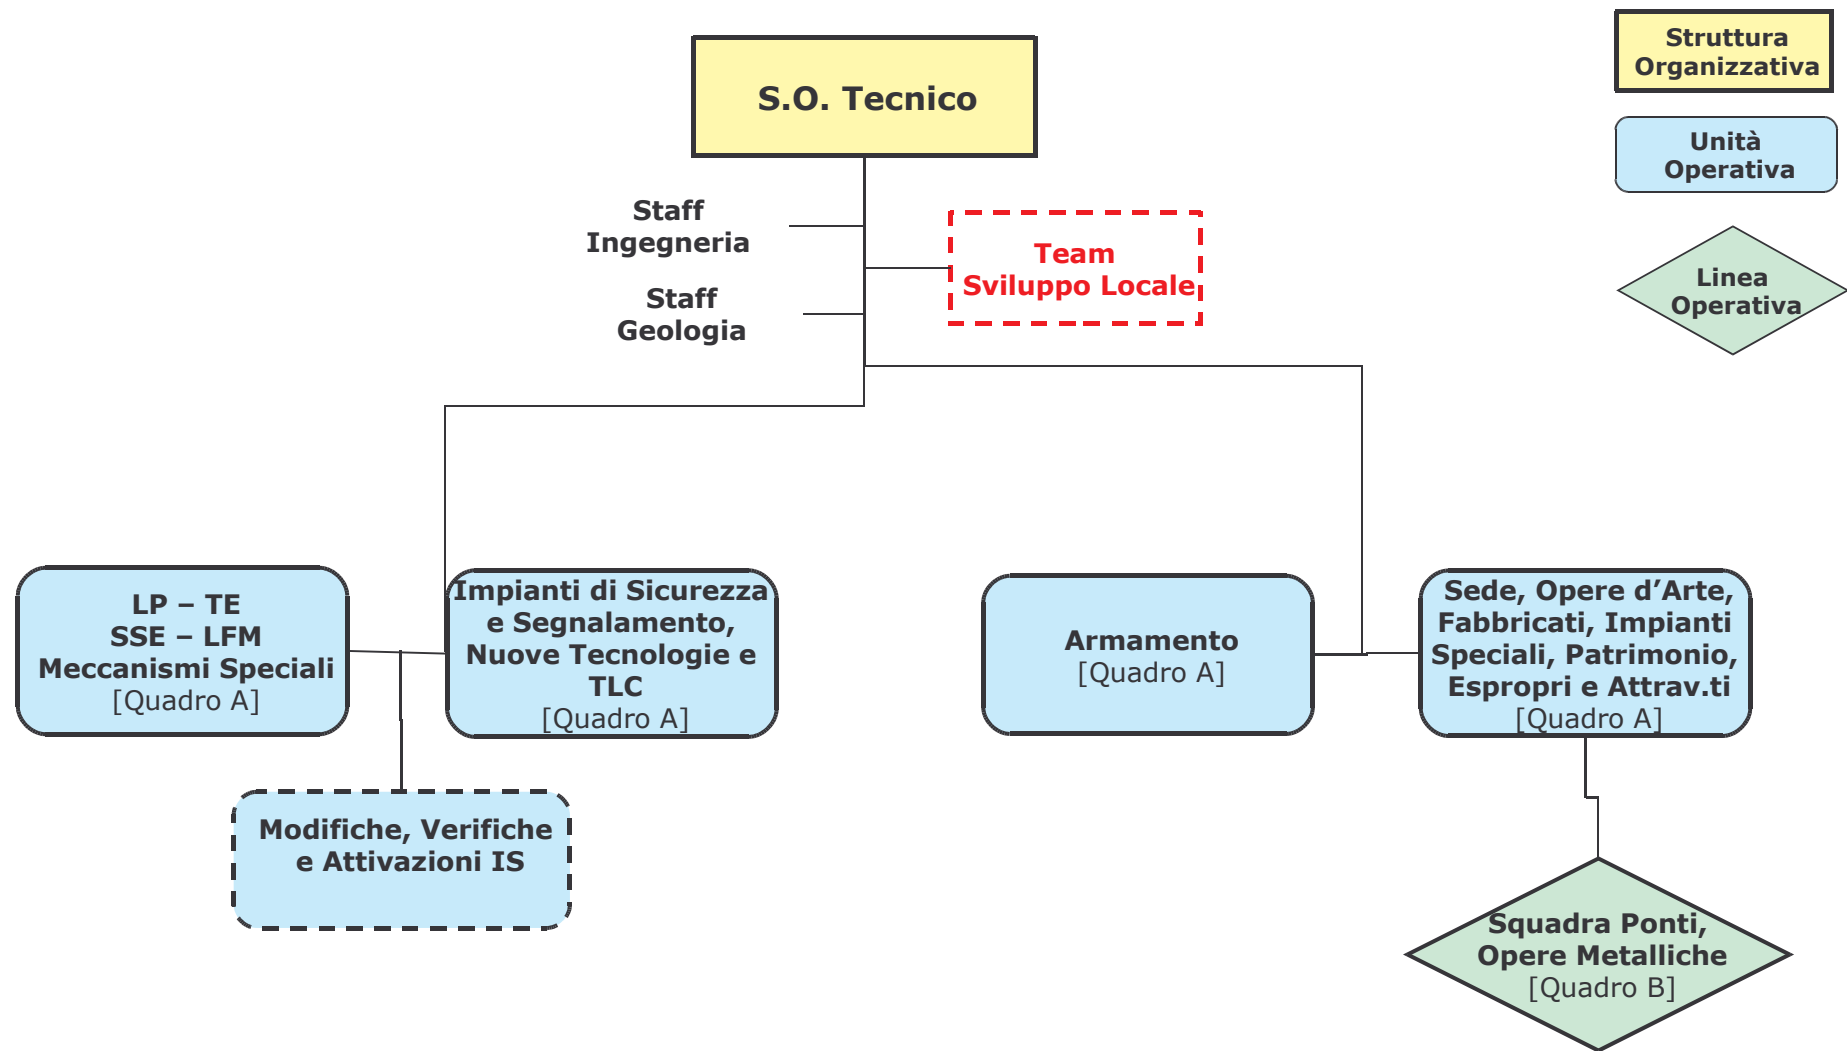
Struttura Organizzativa

Unità Operativa

Linea Operativa

S.O. Tecnico

Staff Ingegneria

Staff Geologia

Team Sviluppo Locale

LP – TE
SSE – LFM
Meccanismi Speciali
[Quadro A]

Impianti di Sicurezza e Segnalamento, Nuove Tecnologie e TLC
[Quadro A]

Armamento
[Quadro A]

Sede, Opere d'Arte, Fabbricati, Impianti Speciali, Patrimonio, Espropri e Attrav.ti
[Quadro A]

Modifiche, Verifiche e Attivazioni IS

Squadra Ponti, Opere Metalliche
[Quadro B]